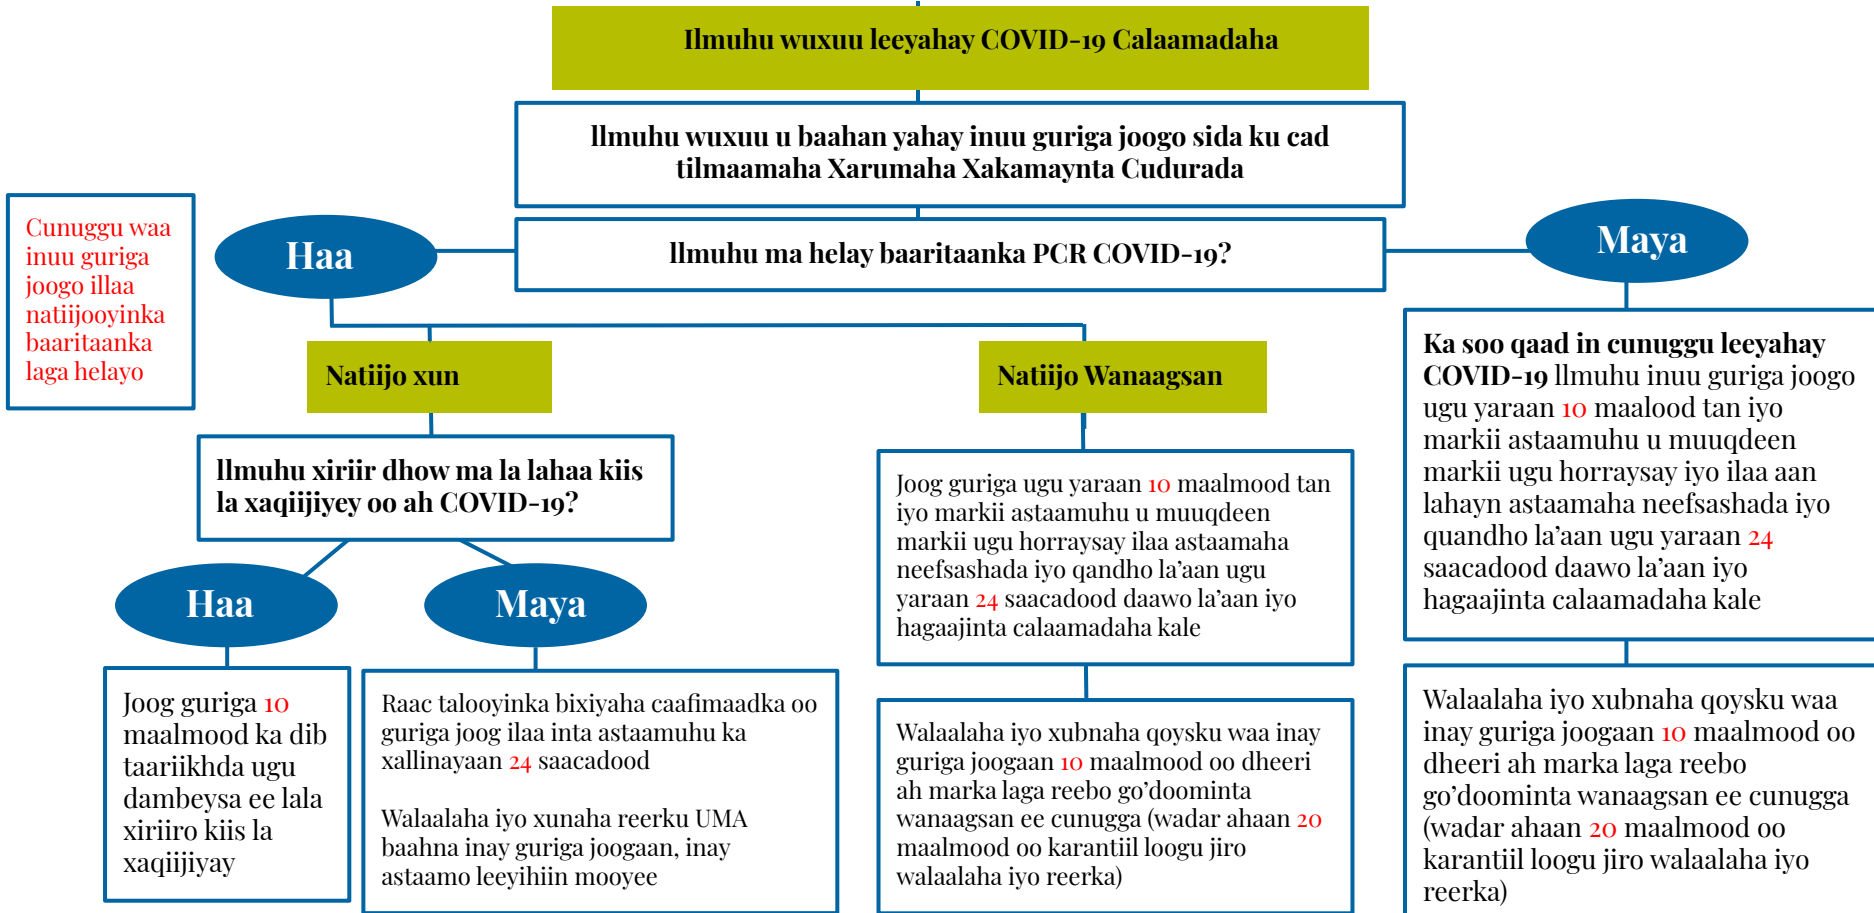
Ilmuhu wuxuu leeyahay COVID-19 Calaamadaha

Ilmuhu wuxuu u baahan yahay inuu guriga joogo sida ku cad tilmaamaha Xarumaha Xakamaynta Cudurada

Cunuggu waa inuu guriga joogo illaa natiijooyinka baaritaanka laga helayo

Haa

Ilmuhu ma helay baaritaanka PCR COVID-19?

Maya

Natiijo xun

Natiijo Wanaagsan

Ka soo qaad in cunuggu leeyahay COVID-19 Ilmuhu inuu guriga joogo ugu yaraan 10 maalood tan iyo markii astaamuhu u muuqdeen markii ugu horraysay iyo ilaa aan lahayn astaamaha neefsashada iyo quandho la'aan ugu yaraan 24 saacadood daawo la'aan iyo hagaajinta calaamadaha kale

Ilmuhu xiriir dhow ma la lahaa kiis la xaqiijiyey oo ah COVID-19?

Joog guriga ugu yaraan 10 maalmood tan iyo markii astaamuhu u muuqdeen markii ugu horraysay ilaa astaamaha neefsashada iyo qandho la'aan ugu yaraan 24 saacadood daawo la'aan iyo hagaajinta calaamadaha kale

Haa

Maya

Joog guriga 10 maalmood ka dib taariikhda ugu dambeysa ee lala xiriiro kiis la xaqiijiyay

Raac talooyinka bixiyaha caafimaadka oo guriga joog ilaa inta astaamuhu ka xallinayaan 24 saacadood

Walaalaha iyo xunaha reerku UMA baahna inay guriga joogaan, inay astaamo leeyihiin mooyee

Walaalaha iyo xubnaha qoysku waa inay guriga joogaan 10 maalmood oo dheeri ah marka laga reebo go'doominta wanaagsan ee cunugga (wadar ahaan 20 maalmood oo karantiil loogu jiro walaalaha iyo reerka)

Walaalaha iyo xubnaha qoysku waa inay guriga joogaan 10 maalmood oo dheeri ah marka laga reebo go'doominta wanaagsan ee cunugga (wadar ahaan 20 maalmood oo karantiil loogu jiro walaalaha iyo reerka)